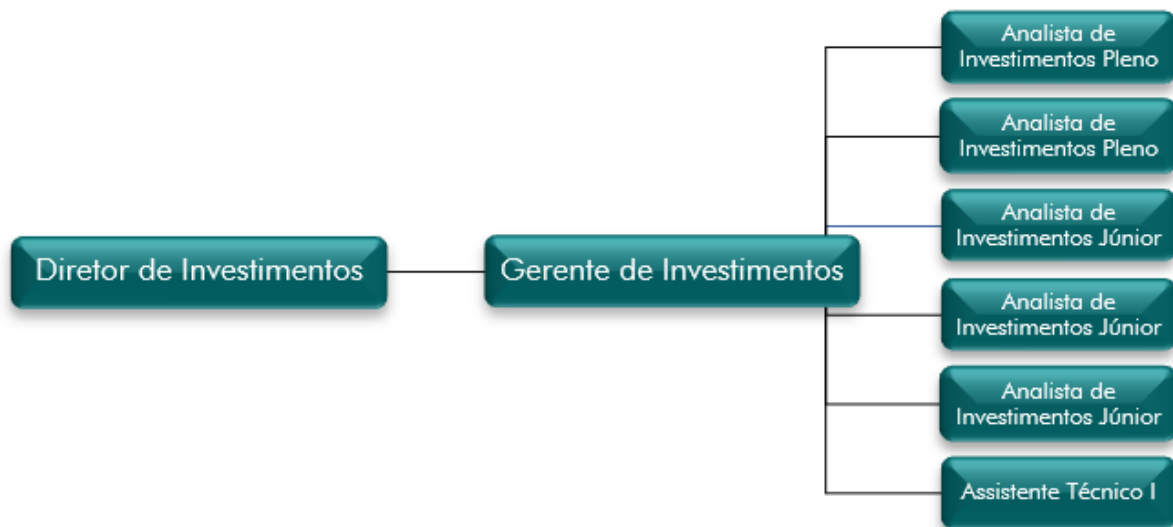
Diretor de Investimentos

Gerente de Investimentos

Analista de Investimentos Pleno

Analista de Investimentos Pleno

Analista de Investimentos Júnior

Analista de Investimentos Júnior

Analista de Investimentos Júnior

Assistente Técnico I